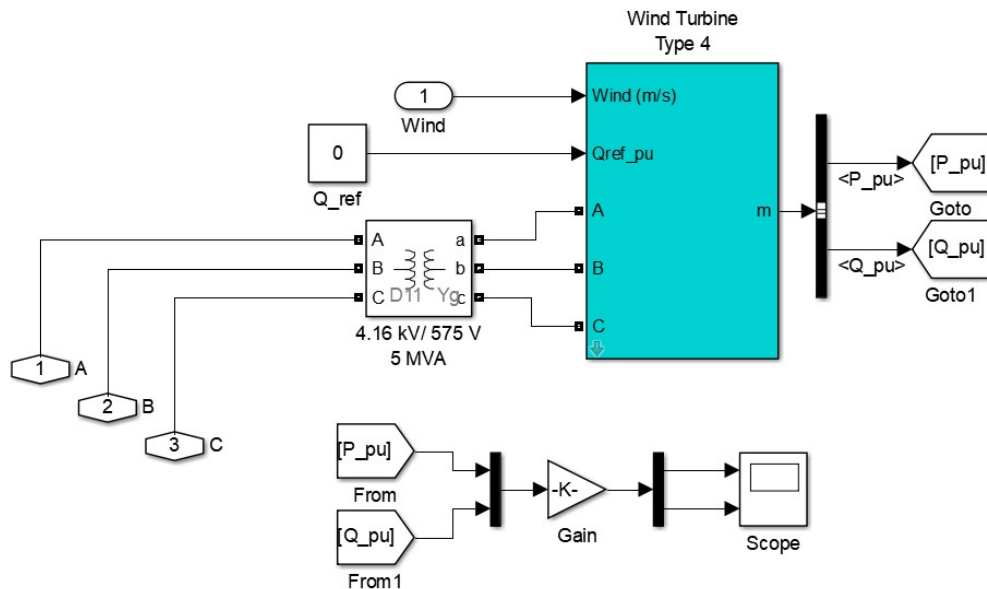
Wind Turbine
Type 4

1
Wind

Wind (m/s)

0
Q_ref

Qref_pu

A
B
C

m

<P_pu>
<Q_pu>

[P_pu]
Goto

[Q_pu]
Goto1

A
B
C
a
b
c
D11
Yg
4.16 kV/ 575 V
5 MVA

1 A
2 B
3 C

[P_pu]
From

[Q_pu]
From1

-K-
Gain

Scope